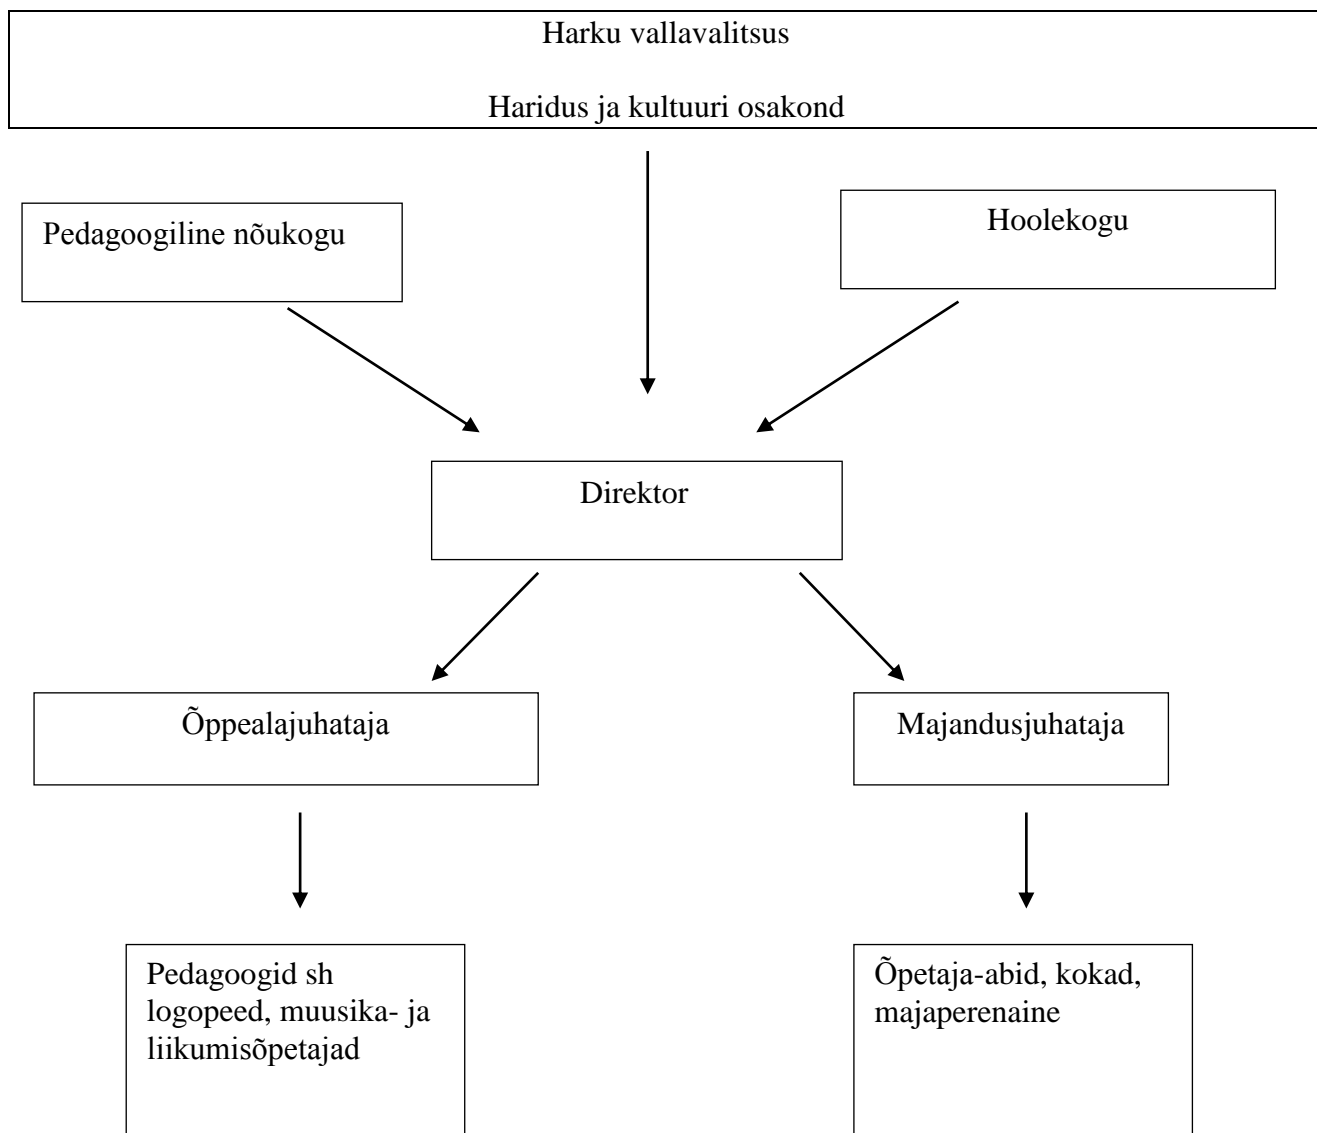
Harku vallavalitsus

Haridus ja kultuuri osakond

Pedagoogiline nõukogu

Hoolekogu

Direktor

Õppealajuhataja

Majandusjuhataja

Pedagoogid sh logopeed, muusika- ja liikumisõpetajad

Õpetaja-abid, kokad, majaperenaine